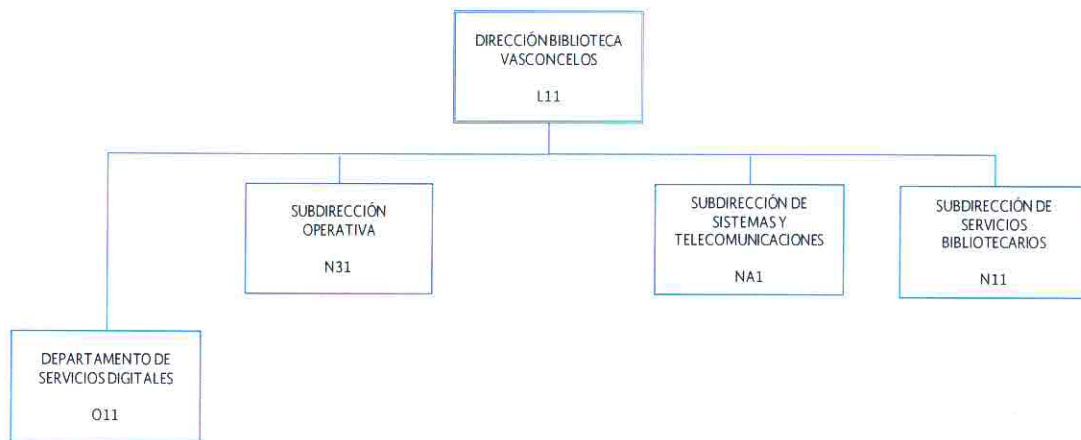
DIRECCIÓN BIBLIOTECA VASCONCELOS

L11

SUBDIRECCIÓN OPERATIVA

N31

SUBDIRECCIÓN DE SISTEMAS Y TELECOMUNICACIONES

NA1

SUBDIRECCIÓN DE SERVICIOS BIBLIOTECARIOS

N11

DEPARTAMENTO DE SERVICIOS DIGITALES

O11